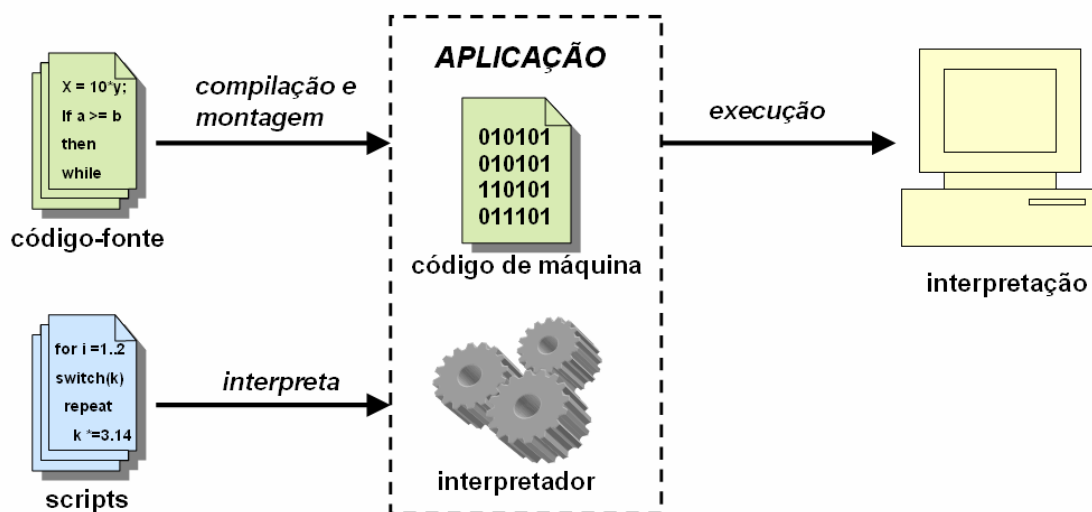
X = 10*y;
If a >= b
then
while

código-fonte

compilação e montagem

APLICAÇÃO

010101
010101
110101
011101

código de máquina

execução

interpretação

for i =1..2
switch(k)
repeat
k *=3.14

scripts

interpreta

interpretador